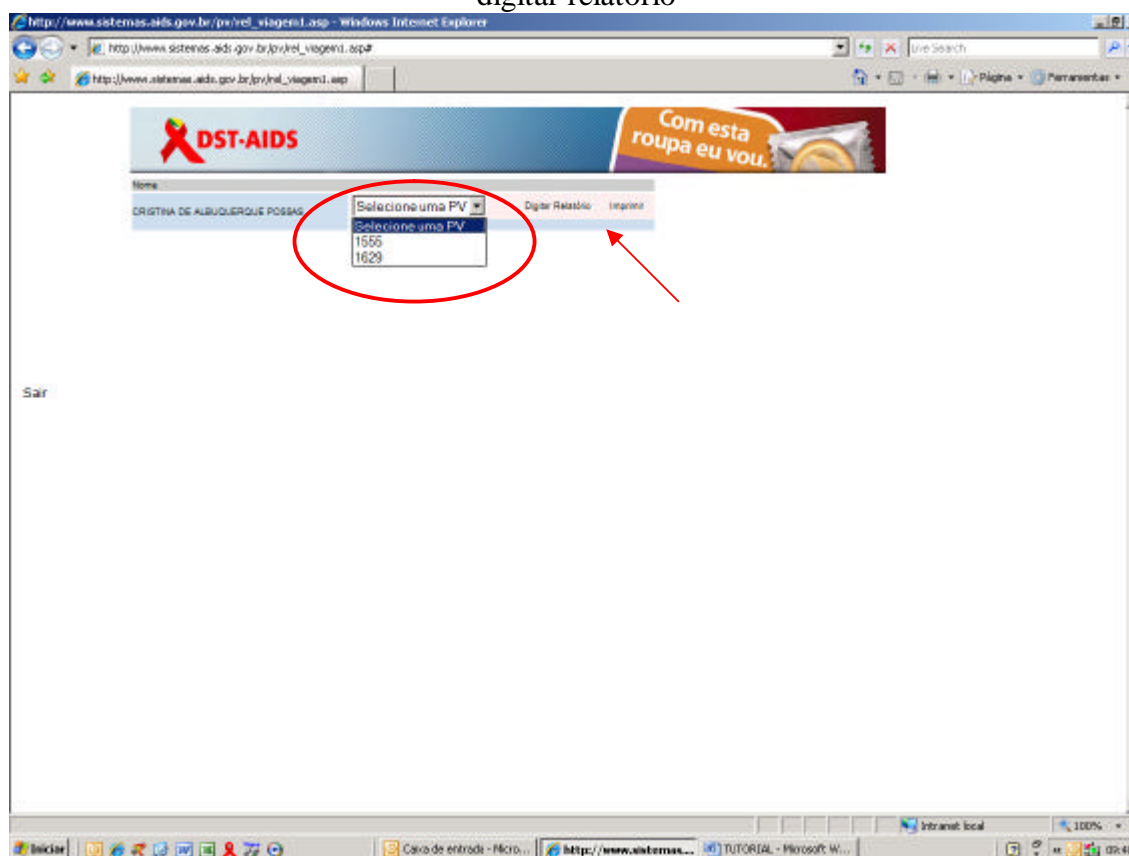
digitar relatório

http://www.sistemas.aids.gov.br/pv/rel_viagem1.asp - Windows Internet Explorer

http://www.sistemas.aids.gov.br/pv/rel_viagem1.asp#

Live Search

http://www.sistemas.aids.gov.br/pv/rel_viagem1.asp

Página · Ferramentas ·

DST-AIDS

Com esta roupa eu vou.

Nome

CRISTINA DE ALBUQUERQUE POSSAS

Selecione uma PV

Selecione uma PV
1555
1629

Digitar Relatório

Imprimir

Sair

Intranet local

100%

Iniciar

Caixa de entrada - Micro...

http://www.sistemas...

TUTORIAL - Microsoft W...